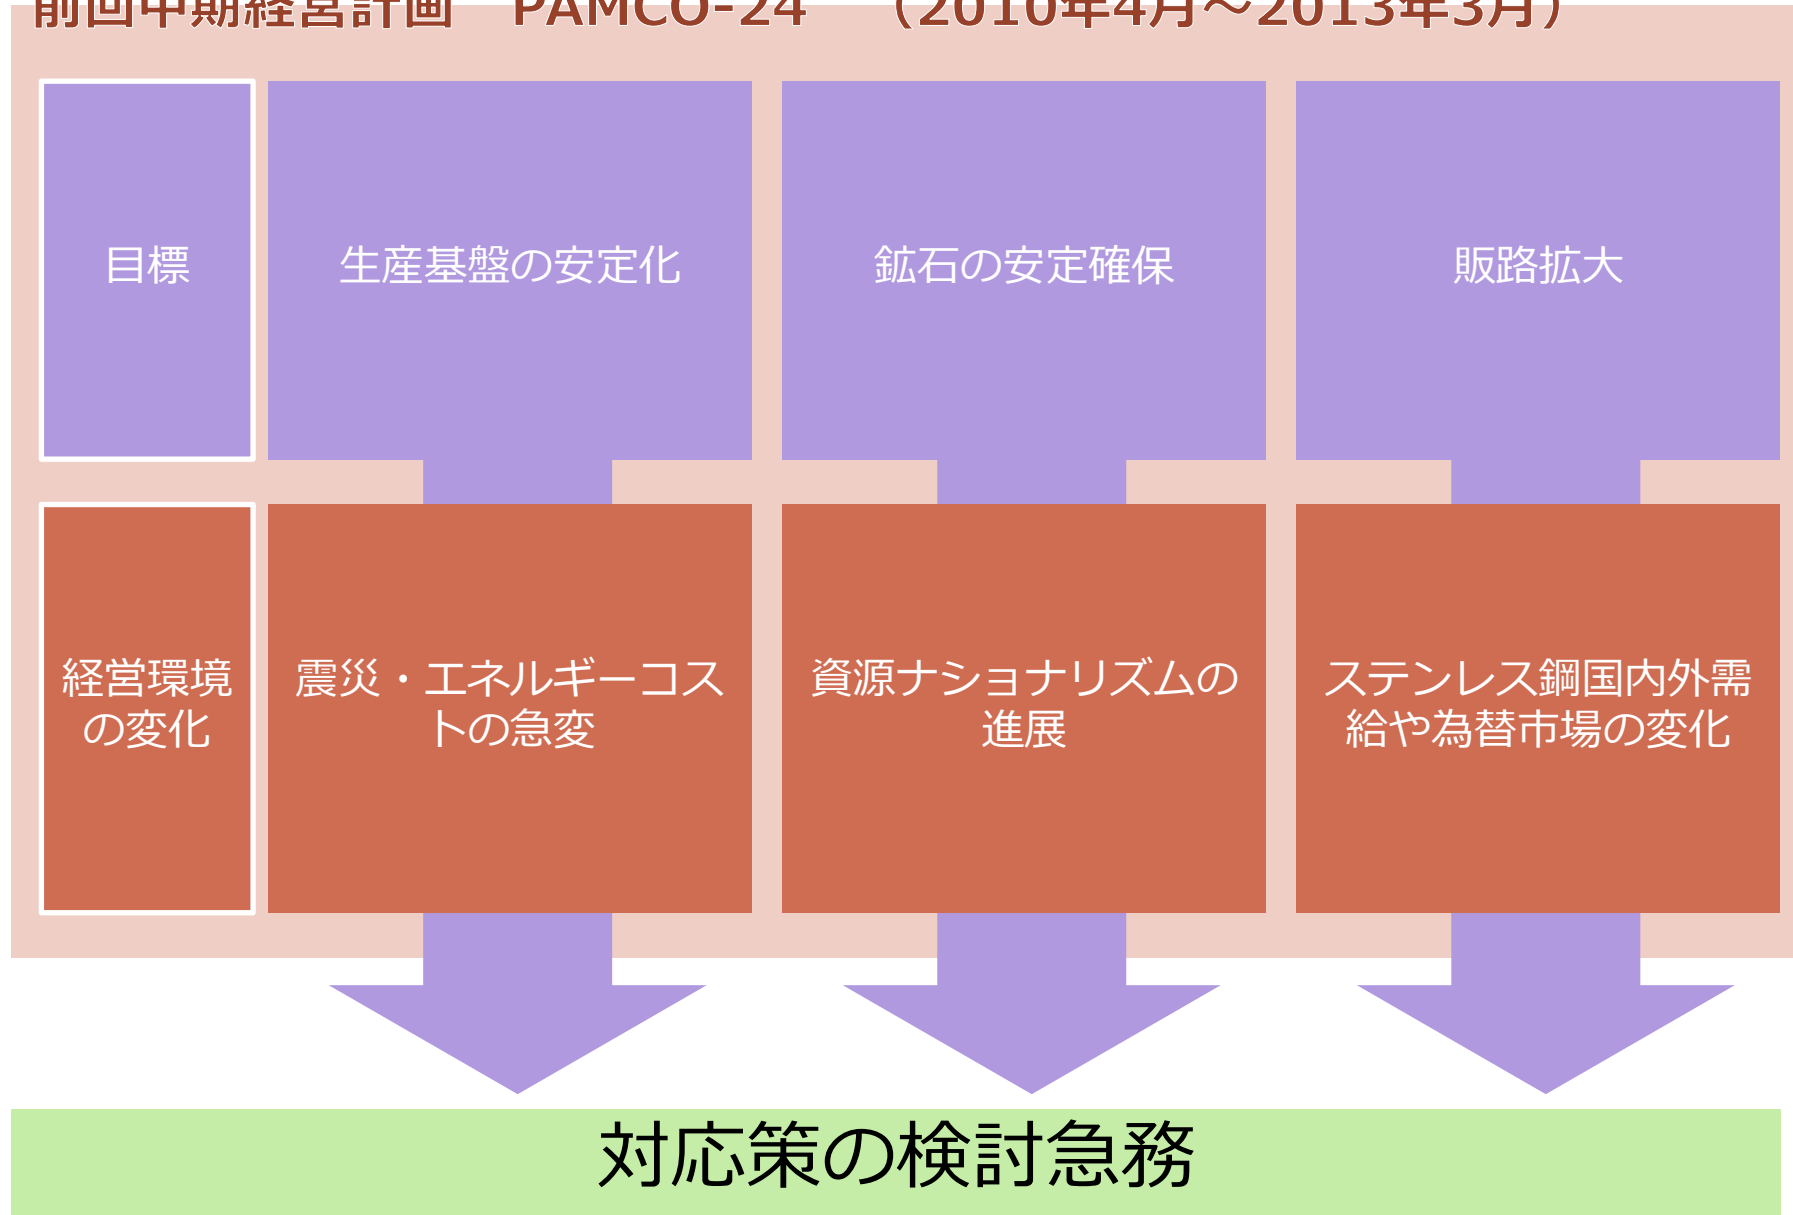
前回中期経営計画　PAMCO-24　（2010年4月～2013年3月）

目標

生産基盤の安定化

鉱石の安定確保

販路拡大

経営環境の変化

震災・エネルギーコストの急変

資源ナショナリズムの進展

ステンレス鋼国内外需給や為替市場の変化

対応策の検討急務